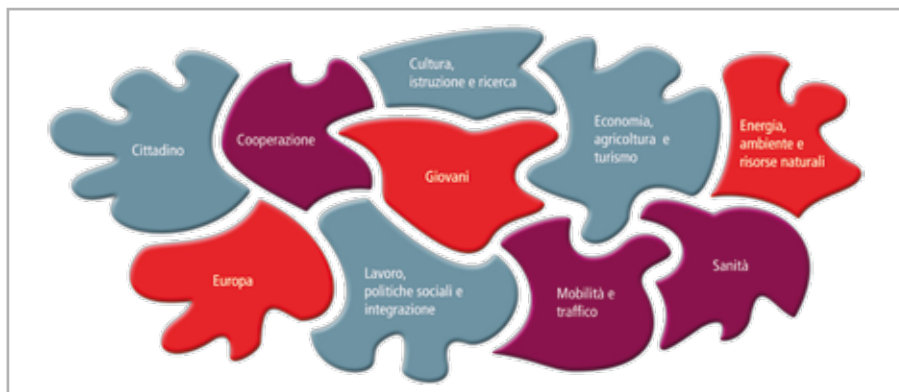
Cittadino

Cooperazione

Cultura, istruzione e ricerca

Giovani

Economia, agricoltura e turismo

Energia, ambiente e risorse naturali

Europa

Lavoro, politiche sociali e integrazione

Mobilità e traffico

Sanità